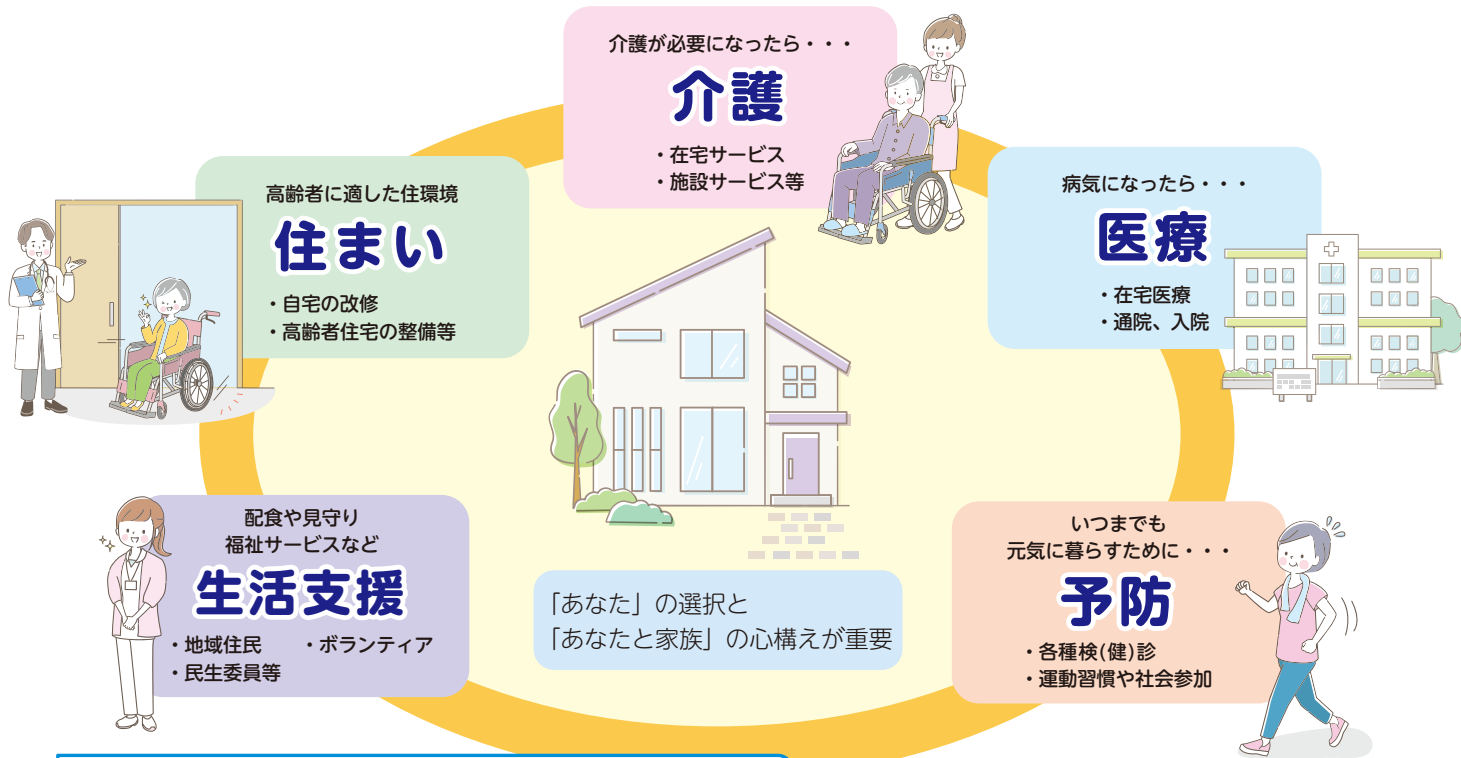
介護が必要になったら・・・
介護
・在宅サービス
・施設サービス等

高齢者に適した住環境
住まい
・自宅の改修
・高齢者住宅の整備等

病気になったら・・・
医療
・在宅医療
・通院、入院

配食や見守り
福祉サービスなど
生活支援
・地域住民
・ボランティア
・民生委員等

「あなた」の選択と
「あなたと家族」の心構えが重要

いつまでも
元気に暮らすために・・・
予防
・各種検(健)診
・運動習慣や社会参加